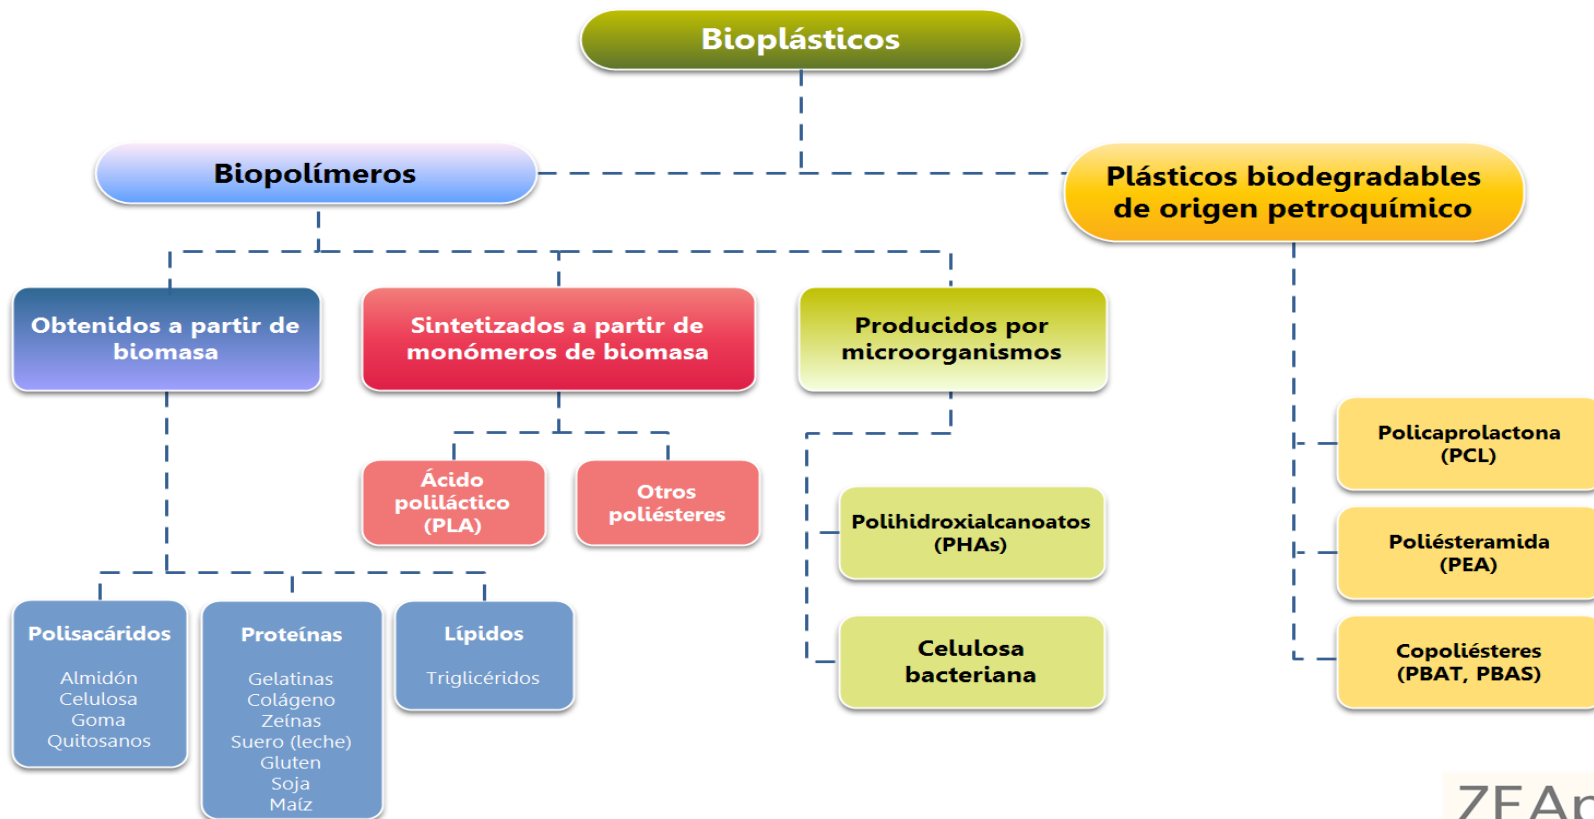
Bioplásticos

Biopolímeros

Plásticos biodegradables de origen petroquímico

Obtenidos a partir de biomasa

Sintetizados a partir de monómeros de biomasa

Producidos por microorganismos

Ácido poliláctico (PLA)

Otros poliésteres

Polihidroxialcanoatos (PHAs)

Celulosa bacteriana

Policaprolactona (PCL)

Poliésteramida (PEA)

Copoliésteres (PBAT, PBAS)

Polisacáridos

Almidón
Celulosa
Goma
Quitosanos

Proteínas

Gelatinas
Colágeno
Zeínas
Suero (leche)
Gluten
Soja
Maíz

Lípidos

Triglicéridos

ZEAr